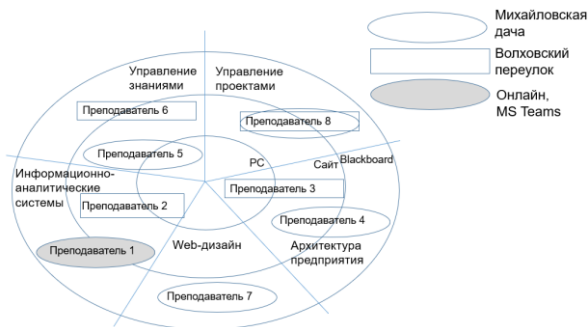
Михайловская дача

Волховский переулок

Онлайн, MS Teams

Управление знаниями

Управление проектами

Преподаватель 6

Преподаватель 8

Преподаватель 5

РС

Сайт

Blackboard

Информационно-аналитические системы

Преподаватель 3

Преподаватель 2

Преподаватель 4

Преподаватель 1

Web-дизайн

Архитектура предприятия

Преподаватель 7